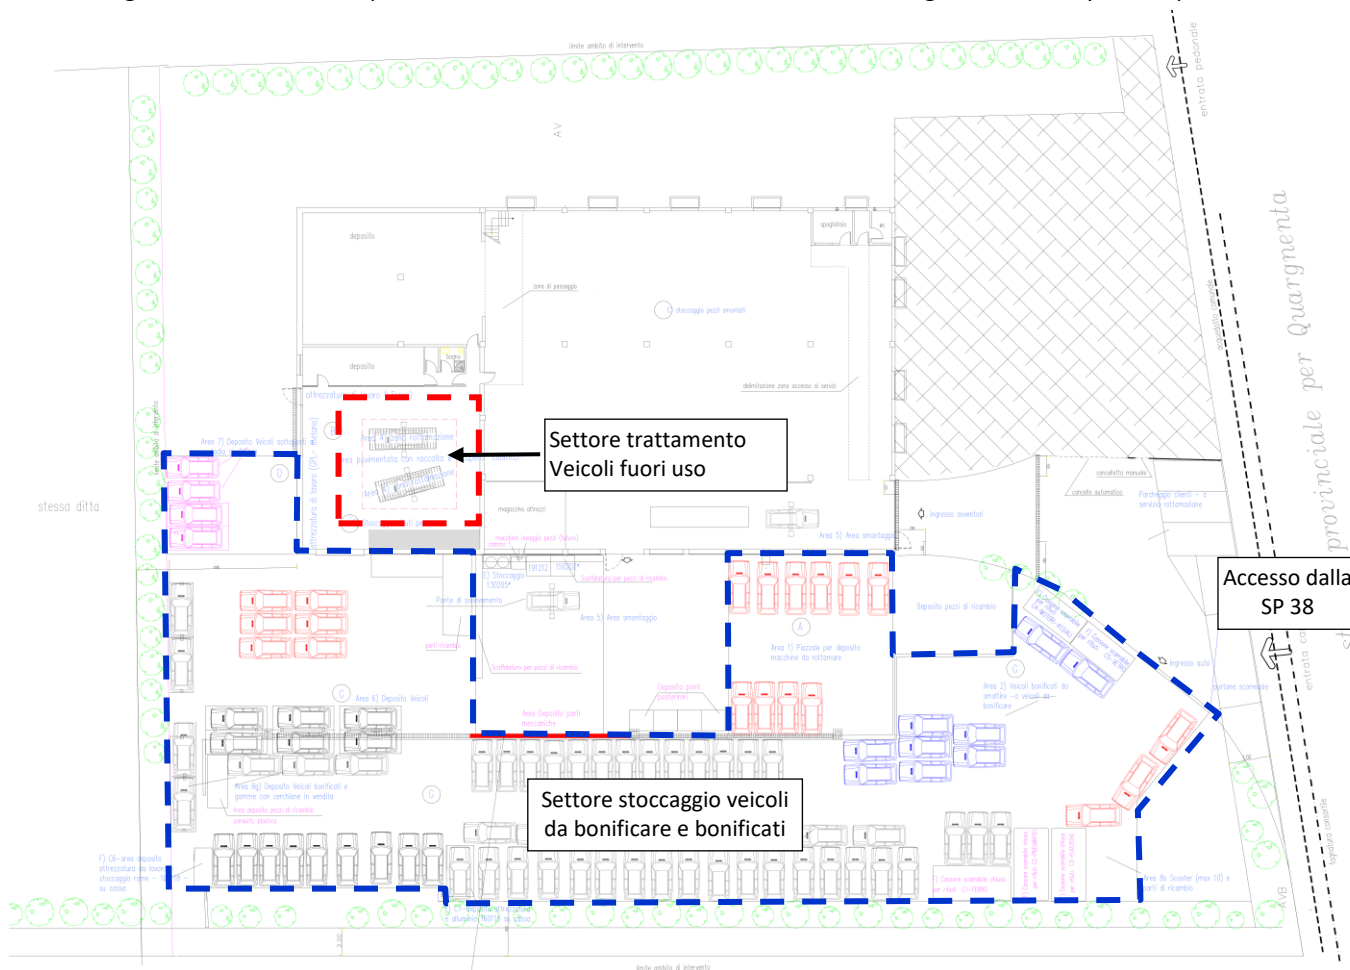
limite ambito di intervento

entrata pedonale

AV

Quargnenta

per

provinciale

deposito

zona di passaggio

spogliatoio

wc

C stoccaggio pezzi smontati

deposito

bagno

delimitazione zona accesso ai servizi

Settore trattamento Veicoli fuori uso

Area 7) Deposito Veicoli sottoposti

Area 4) Area rottamazione

area pavimentata con raccolta

attrezzatura di lavoro (GPL - metano)

D

magazzino attrezzi

stessa ditta

ingresso aventori

cancello manuale

cancello automatico

Parcheggio clienti - e servizio rottamazione

Area 5) Area smontaggio

Stoccaggio

Ponte di sollevamento

Scaffalatura per pezzi di ricambio

Area 5) Area smontaggio

Deposito pezzi di ricambio

Accesso dalla SP 38

A

Area 1) Piazzale per deposito macchine da rottamare

ingresso auto

portone scorrevole

entrata

Area 2) Veicoli bonificati da smaltire

parti ricambio

Scaffalatura per pezzi di ricambio

Deposito parti

Area Deposito parti meccaniche

Area 6) Deposito Veicoli

C

Area 6g) Deposito Veicoli bonificati e gomme con cerchione in vendita

Area deposito pezzi di ricambio

C

Settore stoccaggio veicoli da bonificare e bonificati

F) Oli-area deposito attrezzatura da lavoro stoccaggio rame su cassa

Area 8s Scooter (max 10) e parti di ricambio

AVB

limite ambito di intervento